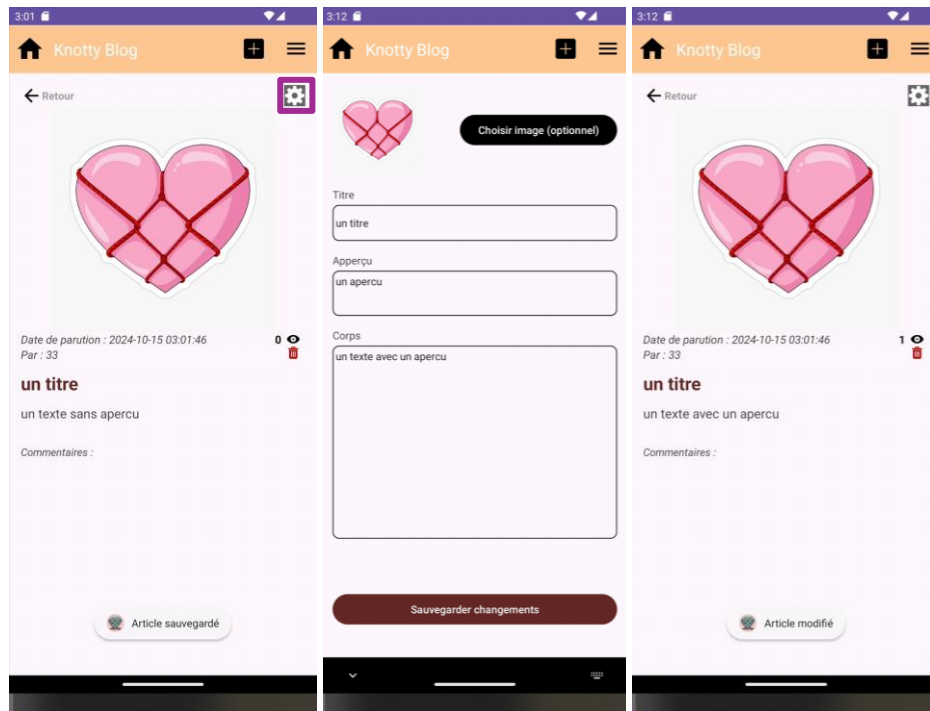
3:01

Knotty Blog

Retour

Date de parution : 2024-10-15 03:01:46
Par : 33

0

un titre

un texte sans apercu

Commentaires :

Article sauvegardé

3:12

Knotty Blog

Choisir image (optionnel)

Titre

un titre

Apperçu

un apercu

Corps

un texte avec un apercu

Sauvegarder changements

3:12

Knotty Blog

Retour

Date de parution : 2024-10-15 03:01:46
Par : 33

1

un titre

un texte avec un apercu

Commentaires :

Article modifié